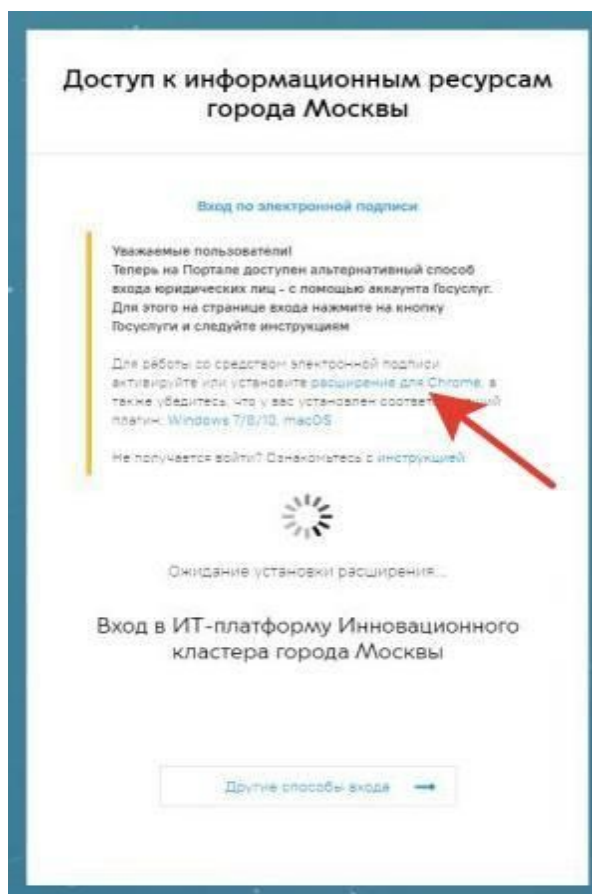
Доступ к информационным ресурсам города Москвы

Вход по электронной подписи

Уважаемые пользователи!
Теперь на Портале доступен альтернативный способ входа юридических лиц - с помощью аккаунта Госуслуг. Для этого на странице входа нажмите на кнопку Госуслуги и следуйте инструкциям

Для работы со средством электронной подписи активируйте или установите расширение для Chrome, а также убедитесь, что у вас установлен соотве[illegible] плагин: Windows 7/8/10, macOS

Не получается войти? Ознакомьтесь с инструкцией

Ожидание установки расширения...

Вход в ИТ-платформу Инновационного кластера города Москвы

Другие способы входа →